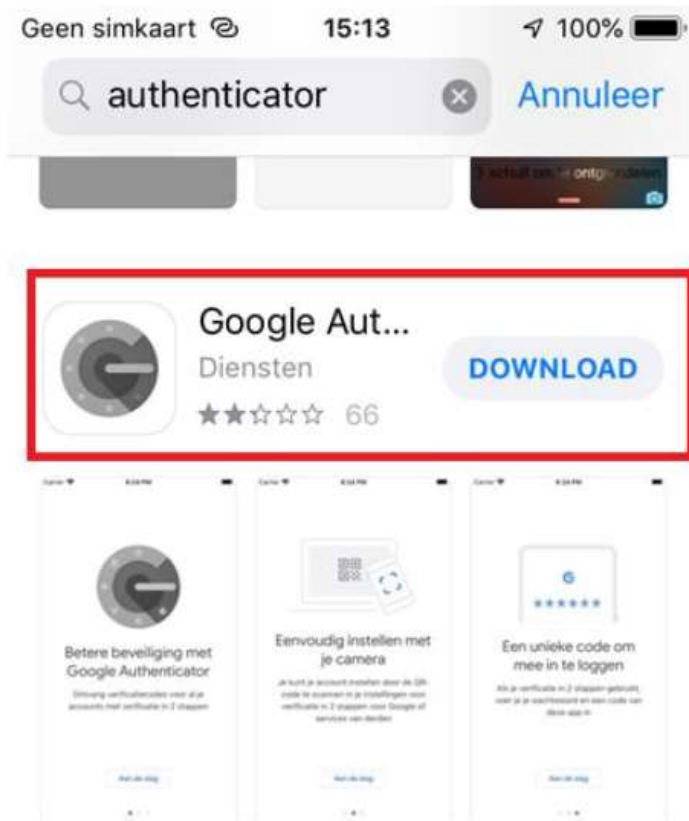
Geen simkaart 15:13 100%

authenticator

Annuleer

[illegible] ontgrendelen

Google Aut...

Diensten

★★☆☆☆ 66

DOWNLOAD

Betere beveiliging met Google Authenticator

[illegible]

Eenvoudig instellen met je camera

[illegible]

Een unieke code om mee in te loggen

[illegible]